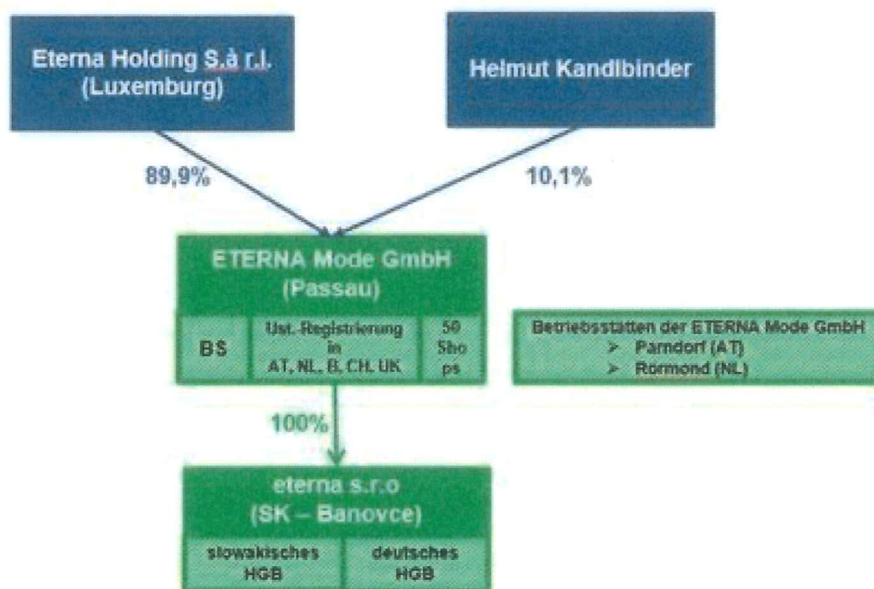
Eterna Holding S.à r.l. (Luxemburg)

Helmut Kandlbinder

89,9%

10,1%

ETERNA Mode GmbH (Passau)

| BS | Ust.-Registrierung in AT, NL, B, CH, UK | 50 Shops |
|---|---|---|

Betriebsstätten der ETERNA Mode GmbH
➢ Parndorf (AT)
➢ Rormond (NL)

100%

eterna s.r.o (SK – Banovce)

| slowakisches HGB | deutsches HGB |
|---|---|